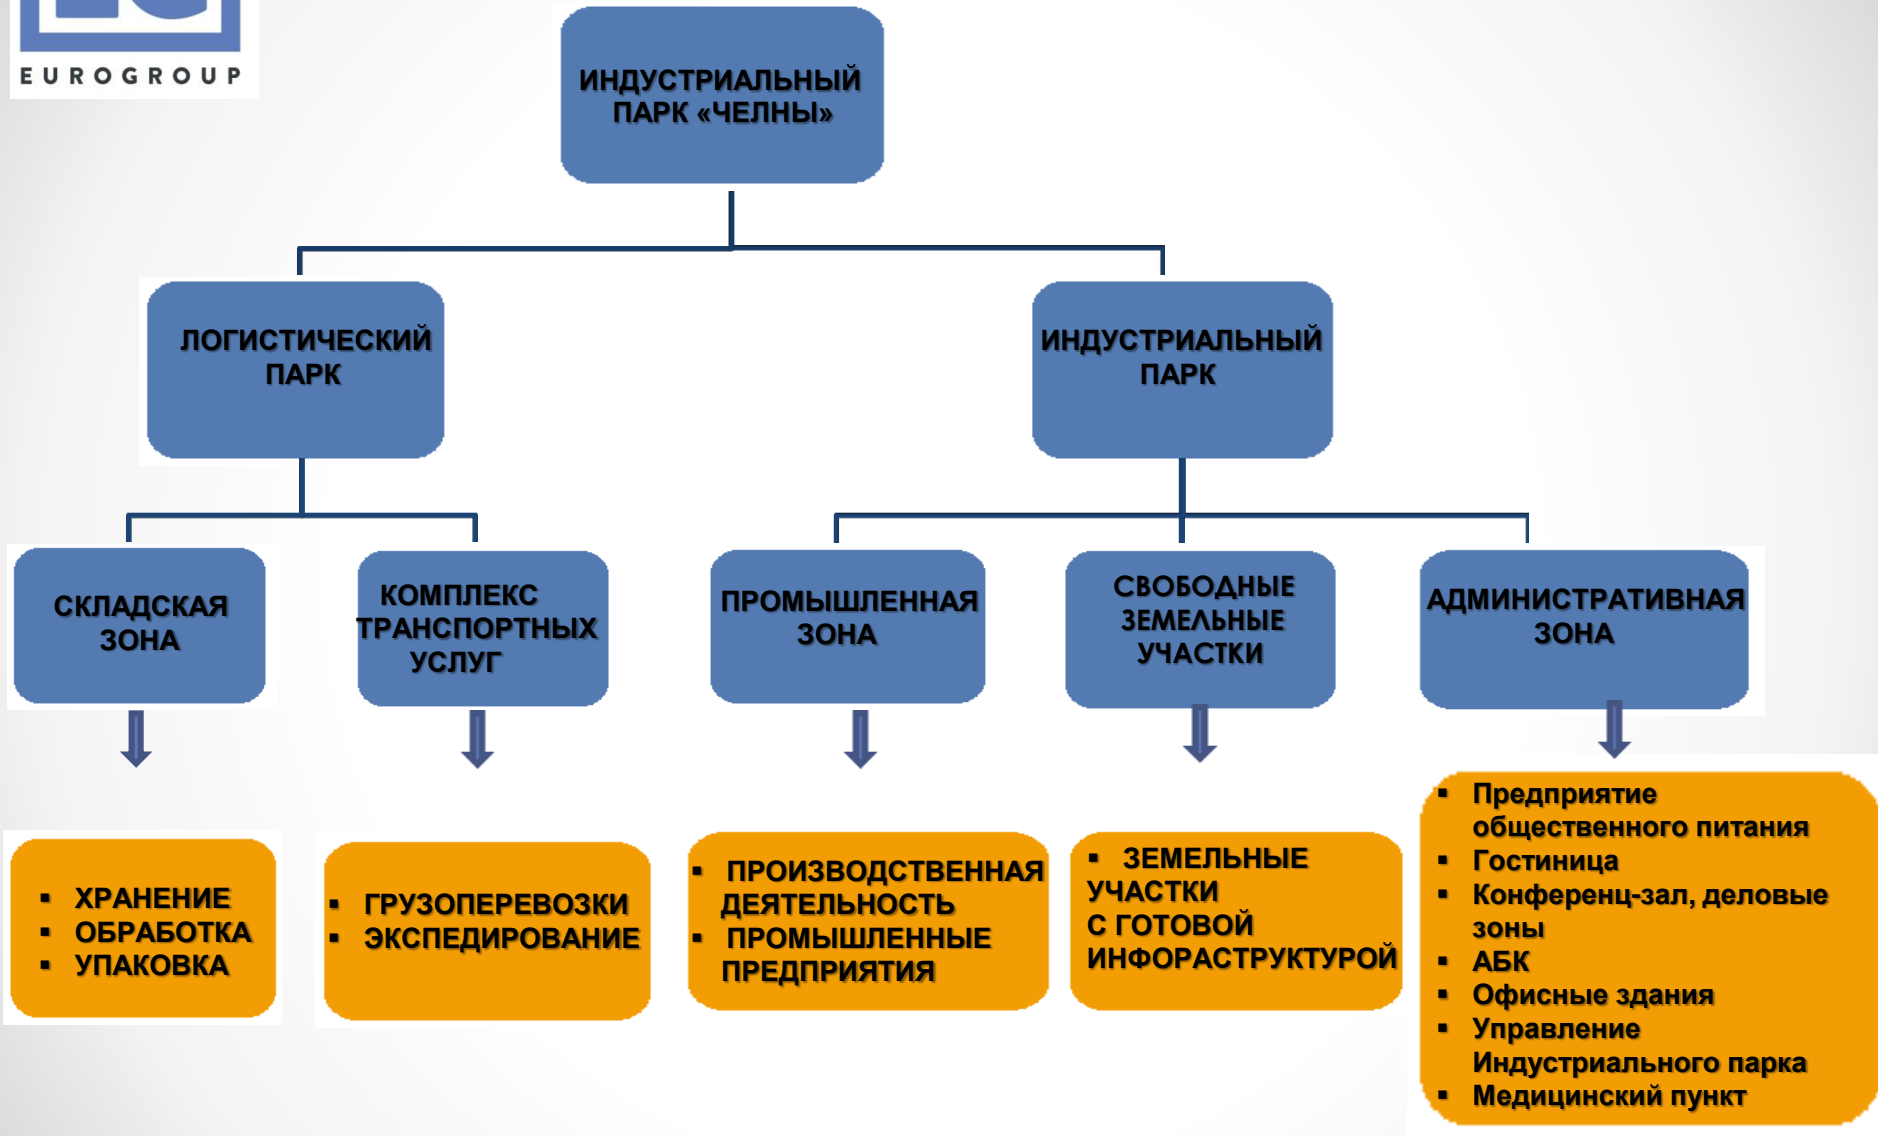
EUROGROUP

ИНДУСТРИАЛЬНЫЙ ПАРК «ЧЕЛНЫ»

ЛОГИСТИЧЕСКИЙ ПАРК

ИНДУСТРИАЛЬНЫЙ ПАРК

СКЛАДСКАЯ ЗОНА

КОМПЛЕКС ТРАНСПОРТНЫХ УСЛУГ

ПРОМЫШЛЕННАЯ ЗОНА

СВОБОДНЫЕ ЗЕМЕЛЬНЫЕ УЧАСТКИ

АДМИНИСТРАТИВНАЯ ЗОНА

- ХРАНЕНИЕ
- ОБРАБОТКА
- УПАКОВКА

- ГРУЗОПЕРЕВОЗКИ
- ЭКСПЕДИРОВАНИЕ

- ПРОИЗВОДСТВЕННАЯ ДЕЯТЕЛЬНОСТЬ
- ПРОМЫШЛЕННЫЕ ПРЕДПРИЯТИЯ

- ЗЕМЕЛЬНЫЕ УЧАСТКИ С ГОТОВОЙ ИНФОРАСТРУКТУРОЙ

- Предприятие общественного питания
- Гостиница
- Конференц-зал, деловые зоны
- АБК
- Офисные здания
- Управление Индустриального парка
- Медицинский пункт